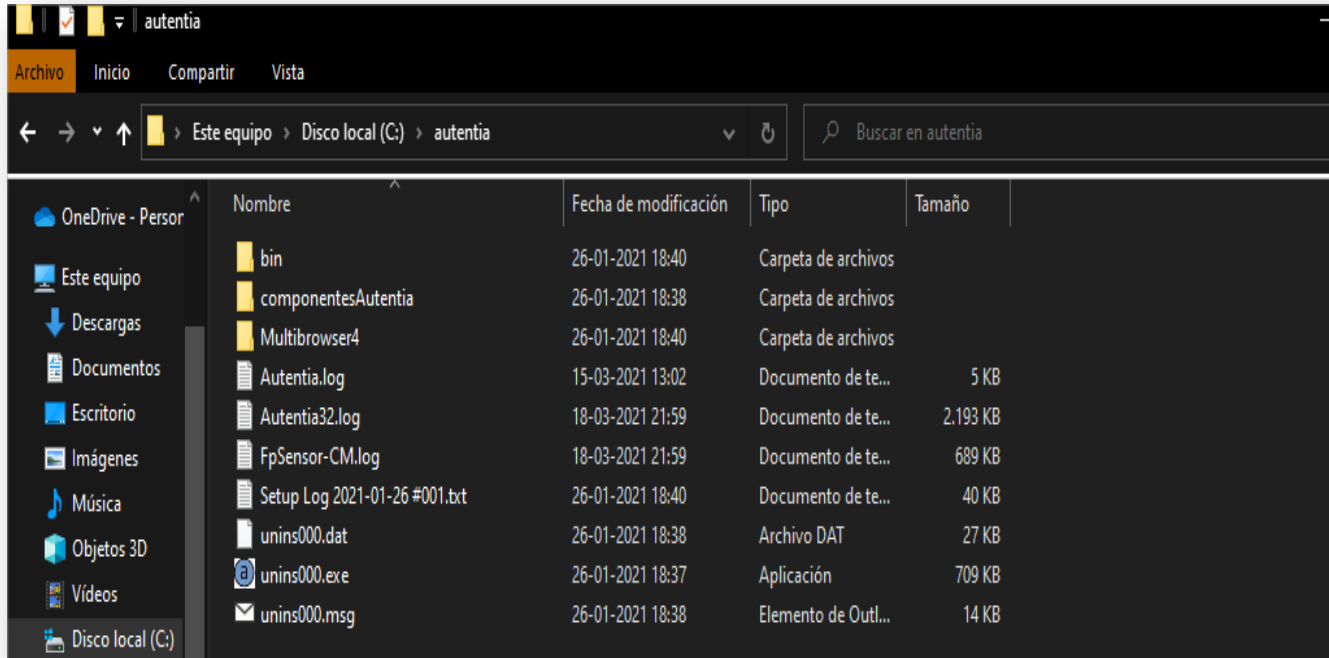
autentia

Archivo Inicio Compartir Vista

Este equipo › Disco local (C:) › autentia

Buscar en autentia

OneDrive - Persor
Este equipo
Descargas
Documentos
Escritorio
Imágenes
Música
Objetos 3D
Vídeos
Disco local (C:)

| Nombre | Fecha de modificación | Tipo | Tamaño |
|---|---|---|---|
| bin | 26-01-2021 18:40 | Carpeta de archivos | |
| componentesAutentia | 26-01-2021 18:38 | Carpeta de archivos | |
| Multibrowser4 | 26-01-2021 18:40 | Carpeta de archivos | |
| Autentia.log | 15-03-2021 13:02 | Documento de te... | 5 KB |
| Autentia32.log | 18-03-2021 21:59 | Documento de te... | 2.193 KB |
| FpSensor-CM.log | 18-03-2021 21:59 | Documento de te... | 689 KB |
| Setup Log 2021-01-26 #001.txt | 26-01-2021 18:40 | Documento de te... | 40 KB |
| unins000.dat | 26-01-2021 18:38 | Archivo DAT | 27 KB |
| unins000.exe | 26-01-2021 18:37 | Aplicación | 709 KB |
| unins000.msg | 26-01-2021 18:38 | Elemento de Outl... | 14 KB |